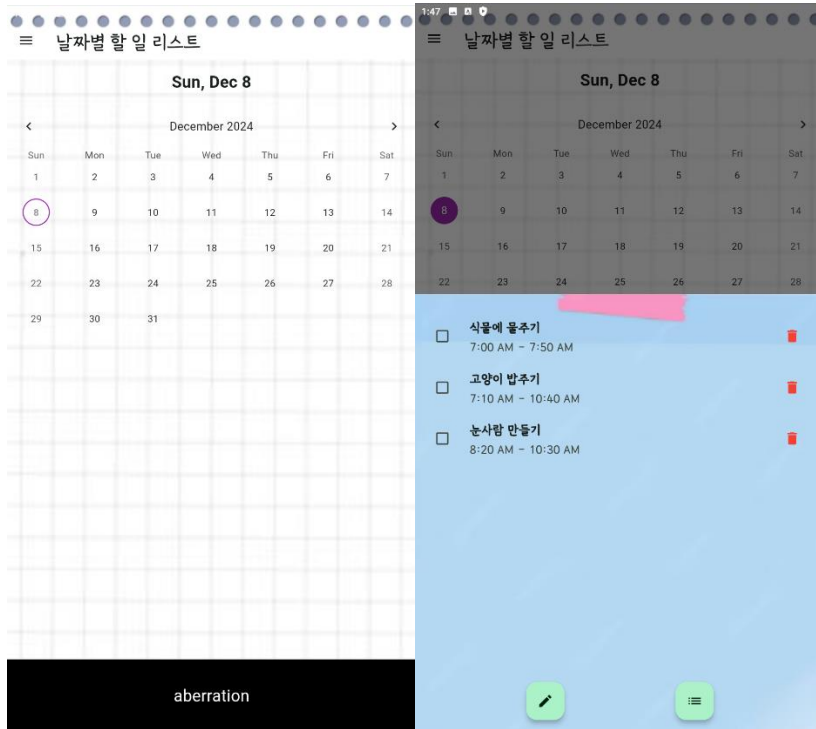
날짜별 할 일 리스트

Sun, Dec 8

December 2024

| Sun | Mon | Tue | Wed | Thu | Fri | Sat |
|---|---|---|---|---|---|---|
| 1 | 2 | 3 | 4 | 5 | 6 | 7 |
| 8 | 9 | 10 | 11 | 12 | 13 | 14 |
| 15 | 16 | 17 | 18 | 19 | 20 | 21 |
| 22 | 23 | 24 | 25 | 26 | 27 | 28 |
| 29 | 30 | 31 | | | | |

aberration

1:47

날짜별 할 일 리스트

Sun, Dec 8

December 2024

| Sun | Mon | Tue | Wed | Thu | Fri | Sat |
|---|---|---|---|---|---|---|
| 1 | 2 | 3 | 4 | 5 | 6 | 7 |
| 8 | 9 | 10 | 11 | 12 | 13 | 14 |
| 15 | 16 | 17 | 18 | 19 | 20 | 21 |
| 22 | 23 | 24 | 25 | 26 | 27 | 28 |

식물에 물주기
7:00 AM - 7:50 AM

고양이 밥주기
7:10 AM - 10:40 AM

눈사람 만들기
8:20 AM - 10:30 AM